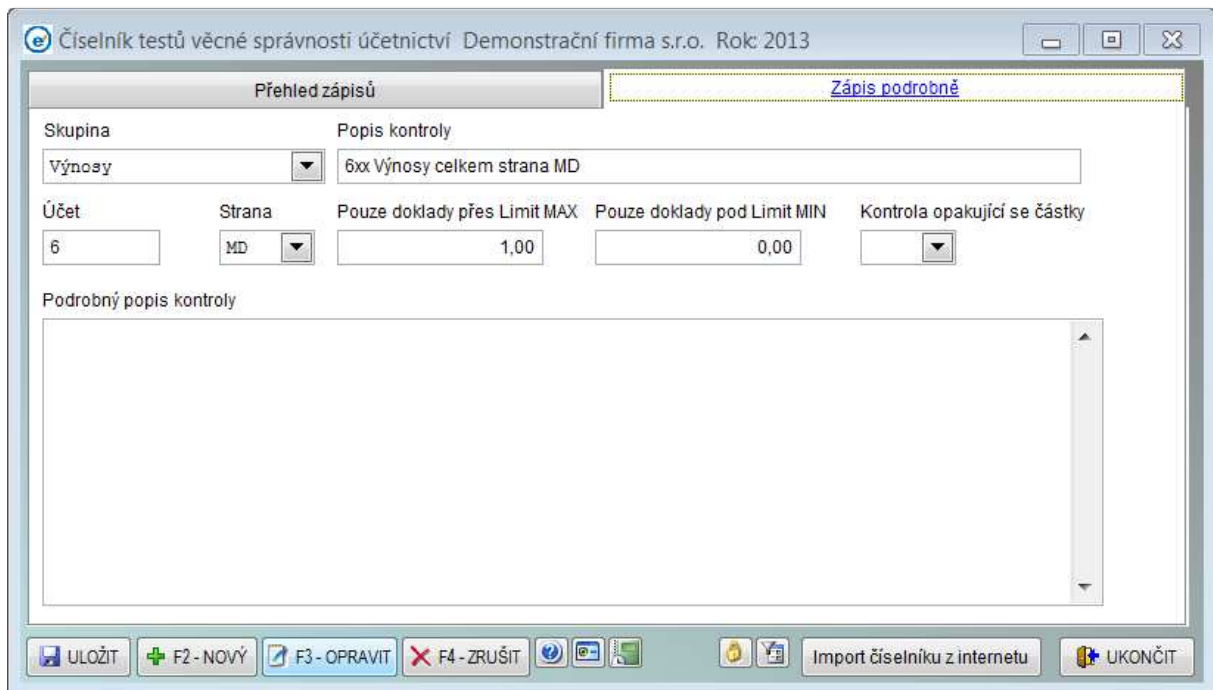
Číselník testů věcné správnosti účetnictví Demonstrační firma s.r.o. Rok: 2013

Přehled zápisů

Zápis podrobně

Skupina

Výnosy

Popis kontroly

6xx Výnosy celkem strana MD

Účet

6

Strana

MD

Pouze doklady přes Limit MAX

1,00

Pouze doklady pod Limit MIN

0,00

Kontrola opakující se částky

Podrobný popis kontroly

ULOŽIT

F2 - NOVÝ

F3 - OPRAVIT

F4 - ZRUŠIT

Import číselníku z internetu

UKONČIT